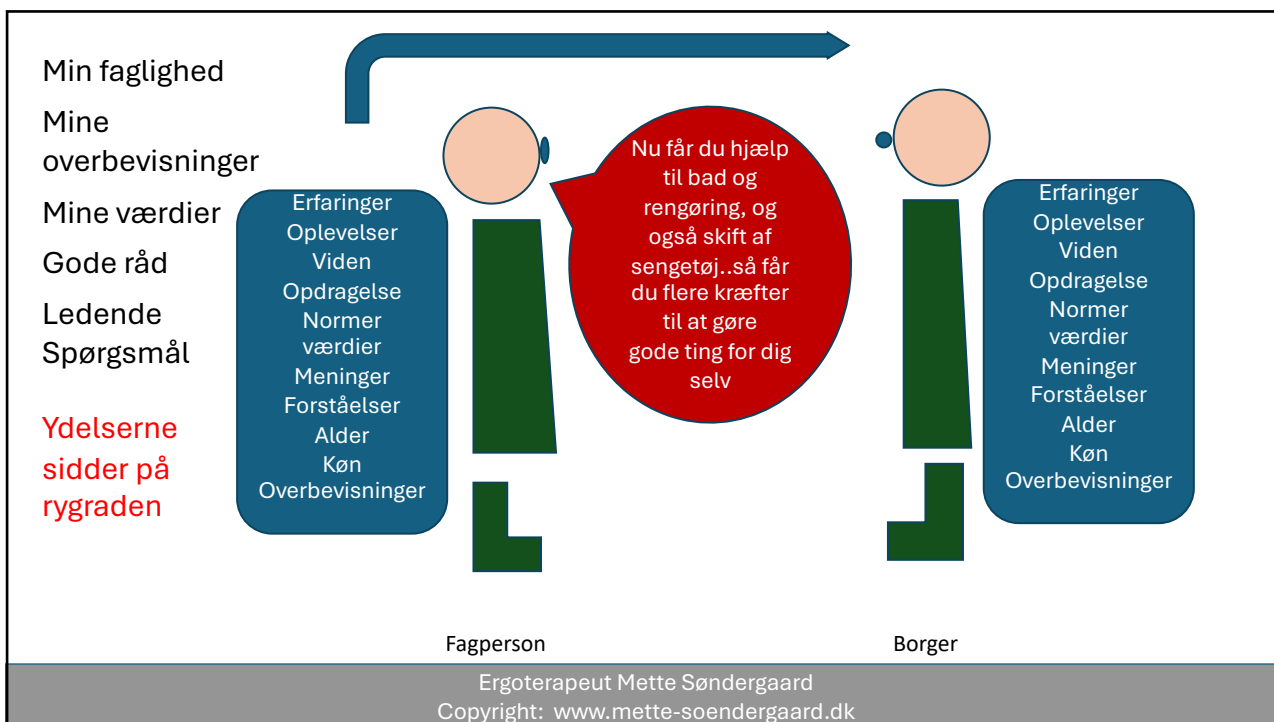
Min faglighed

Mine overbevisninger

Mine værdier

Gode råd

Ledende Spørgsmål

Ydelserne sidder på rygraden

Erfaringer
Oplevelser
Viden
Opdragelse
Normer
værdier
Meninger
Forståelser
Alder
Køn
Overbevisninger

Nu får du hjælp til bad og rengøring, og også skift af sengetøj..så får du flere kræfter til at gøre gode ting for dig selv

Erfaringer
Oplevelser
Viden
Opdragelse
Normer
værdier
Meninger
Forståelser
Alder
Køn
Overbevisninger

Fagperson

Borger

Ergoterapeut Mette Søndergaard
Copyright: www.mette-soendergaard.dk